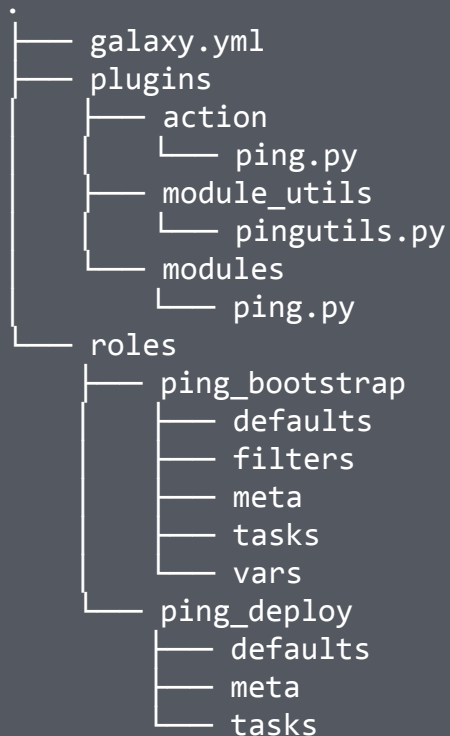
.
├── galaxy.yml
├── plugins
│   ├── action
│   │   └── ping.py
│   ├── module_utils
│   │   └── pingutils.py
│   └── modules
│       └── ping.py
└── roles
    ├── ping_bootstrap
    │   ├── defaults
    │   ├── filters
    │   ├── meta
    │   ├── tasks
    │   └── vars
    └── ping_deploy
        ├── defaults
        ├── meta
        └── tasks